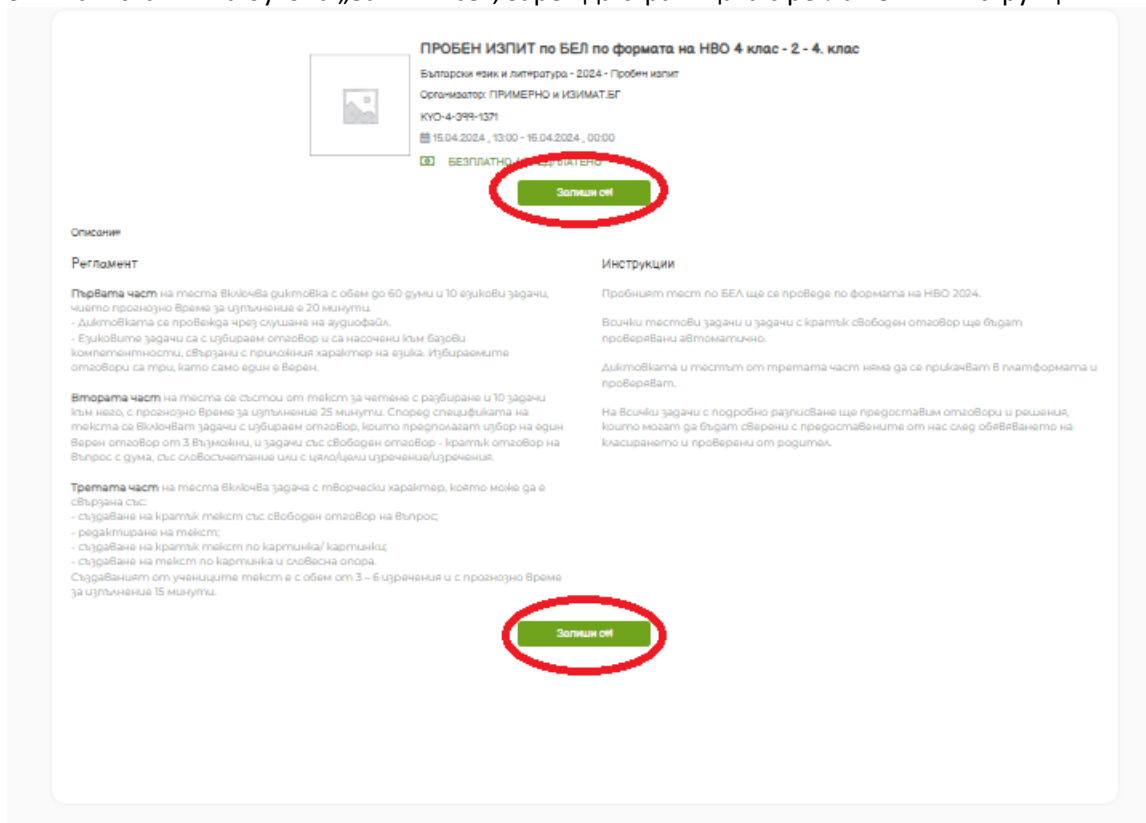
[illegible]

ПРОБЕН ИЗПИТ по БЕЛ по формата на НВО 4 клас - 2 - 4. клас

Български език и литература - 2024 - Пробен изпит

Организатор: ПРИМЕРНО и ИЗИМАТ.БГ

КУО-4-399-1371

15.04.2024 , 13:00 - 16.04.2024 , 00:00

БЕЗПЛАТНО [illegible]

Запиши се!

Описание

Регламент

Първата част на теста включва диктовка с обем до 60 думи и 10 езикови задачи, чието прогнозно време за изпълнение е 20 минути.
- Диктовката се провежда чрез слушане на аудиофайл.
- Езиковите задачи са с избираем отговор и са насочени към базови компетентности, свързани с приложния характер на езика. Избираемите отговори са три, като само един е верен.

Втората част на теста се състои от текст за четене с разбиране и 10 задачи към него, с прогнозно време за изпълнение 25 минути. Според спецификата на текста се включват задачи с избираем отговор, които предполагат избор на един верен отговор от 3 възможни, и задачи със свободен отговор - кратък отговор на въпрос с дума, със словосъчетание или с цяло/цели изречение/изречения.

Третата част на теста включва задача с творчески характер, която може да е свързана със:
- създаване на кратък текст със свободен отговор на въпрос;
- редактиране на текст;
- създаване на кратък текст по картинка/ картинки;
- създаване на текст по картинка и словесна опора.
Създаваният от учениците текст е с обем от 3 – 6 изречения и с прогнозно време за изпълнение 15 минути.

Инструкции

Пробният тест по БЕЛ ще се проведе по формата на НВО 2024.

Всички тестови задачи и задачи с кратък свободен отговор ще бъдат проверявани автоматично.

Диктовката и тестът от третата част няма да се прикачват в платформата и проверяват.

На всички задачи с подробно разписване ще предоставим отговори и решения, които могат да бъдат сверени с предоставените от нас след обявяването на класирането и проверени от родител.

Запиши се!